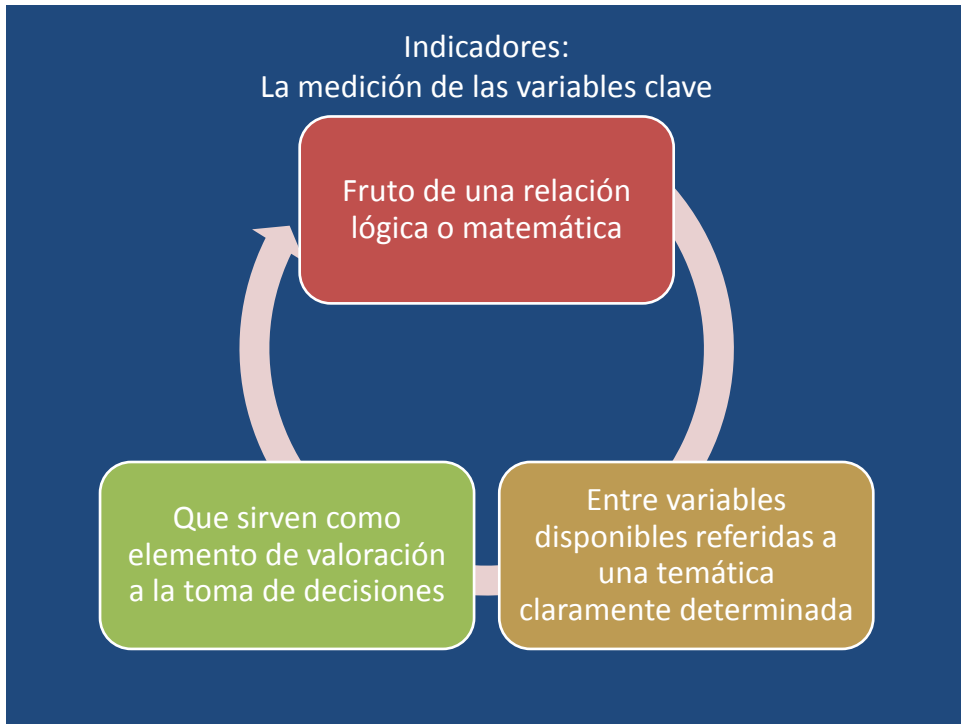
Indicadores:
La medición de las variables clave

Fruto de una relación lógica o matemática

Entre variables disponibles referidas a una temática claramente determinada

Que sirven como elemento de valoración a la toma de decisiones